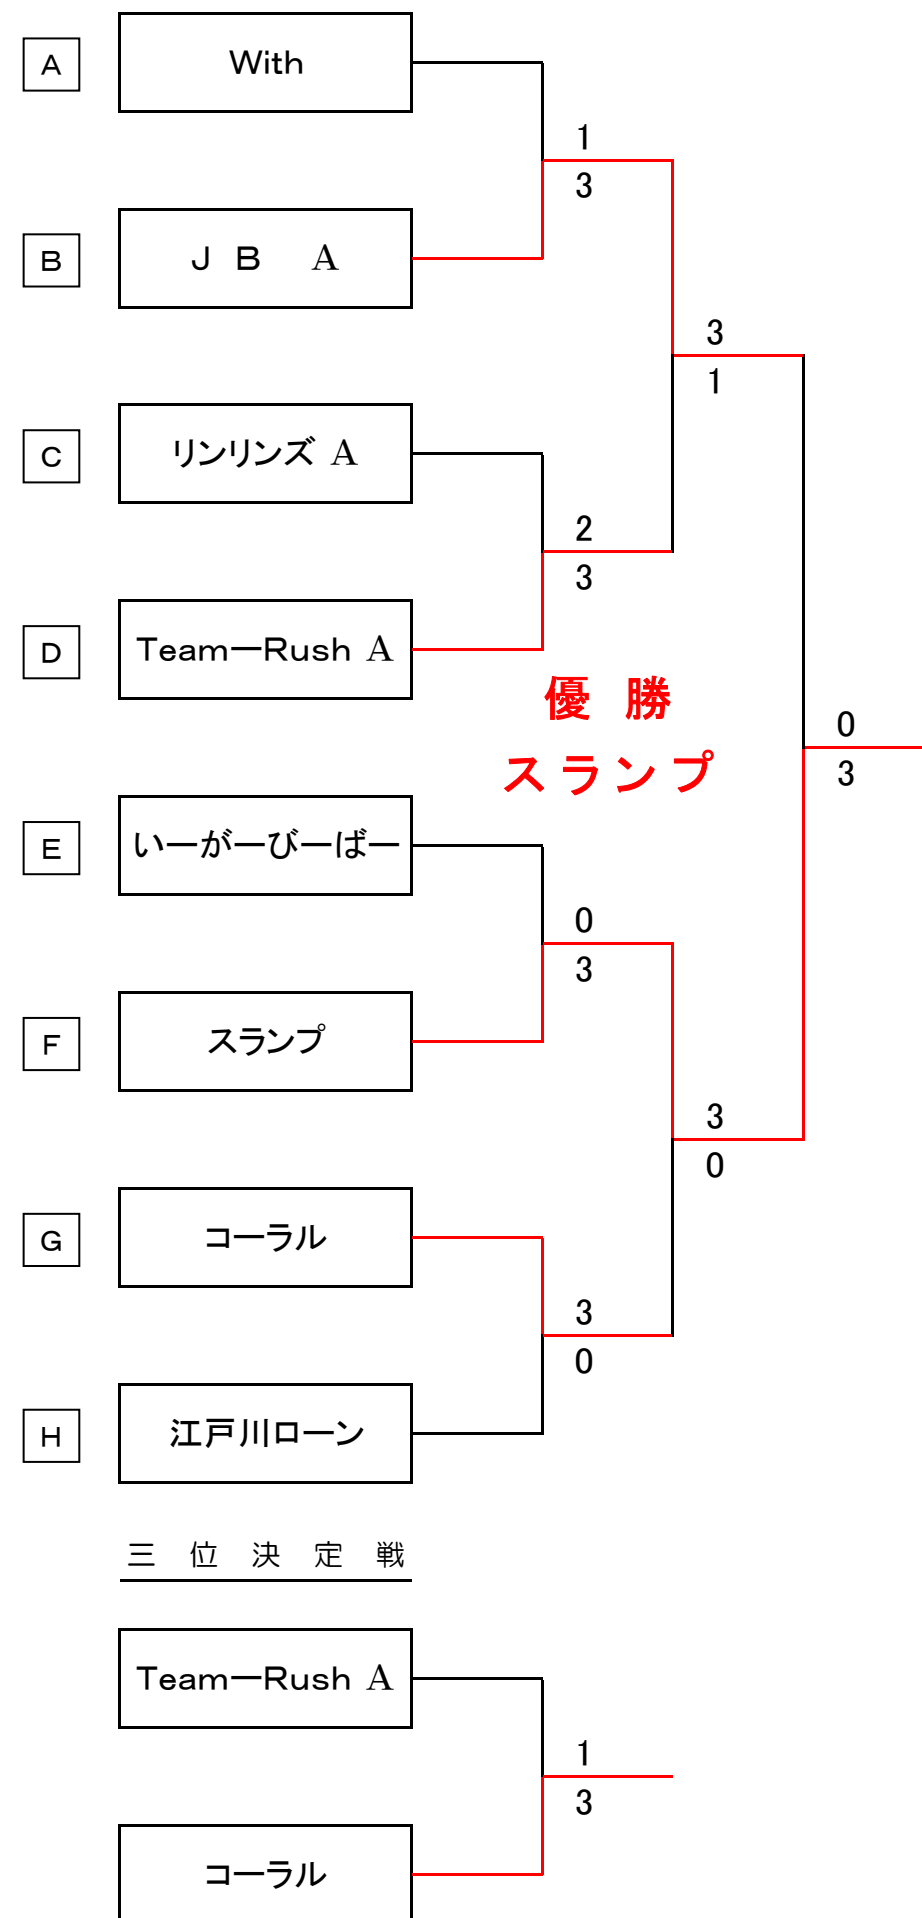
A
With

B
ＪＢ　A

C
リンリンズ A

D
Team―Rush A

E
いーがーびーばー

F
スランプ

G
コーラル

H
江戸川ローン

1
3

2
3

0
3

3
0

3
1

3
0

0
3

優 勝
スランプ

三 位 決 定 戦

Team―Rush A

コーラル

1
3